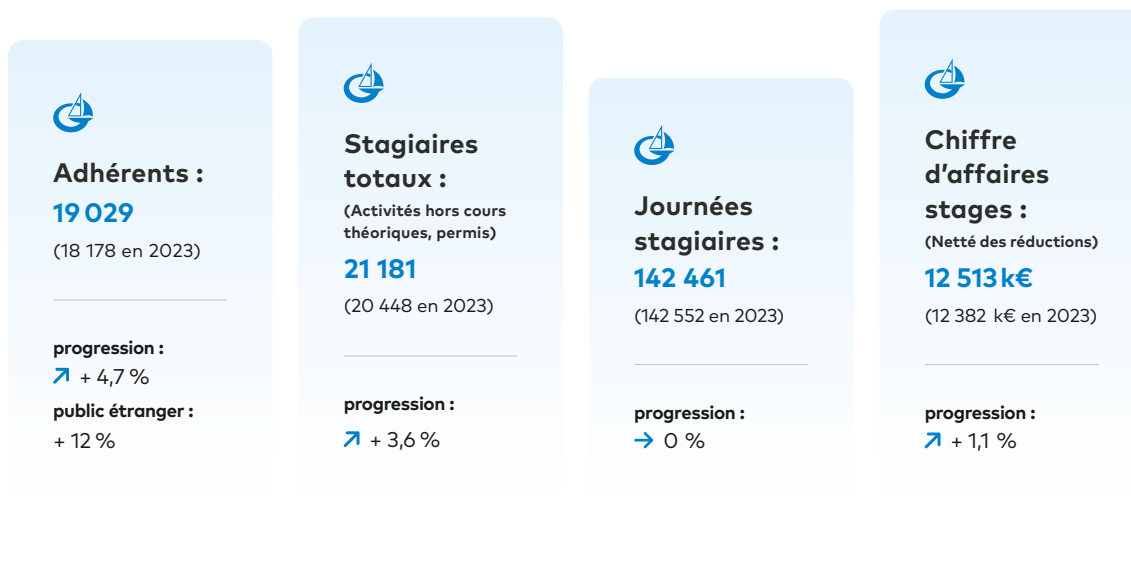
Adhérents :
19 029
(18 178 en 2023)

progression :
↗ + 4,7 %
public étranger :
+ 12 %

Stagiaires totaux :
(Activités hors cours théoriques, permis)
21 181
(20 448 en 2023)

progression :
↗ + 3,6 %

Journées stagiaires :
142 461
(142 552 en 2023)

progression :
→ 0 %

Chiffre d'affaires stages :
(Netté des réductions)
12 513 k€
(12 382 k€ en 2023)

progression :
↗ + 1,1 %